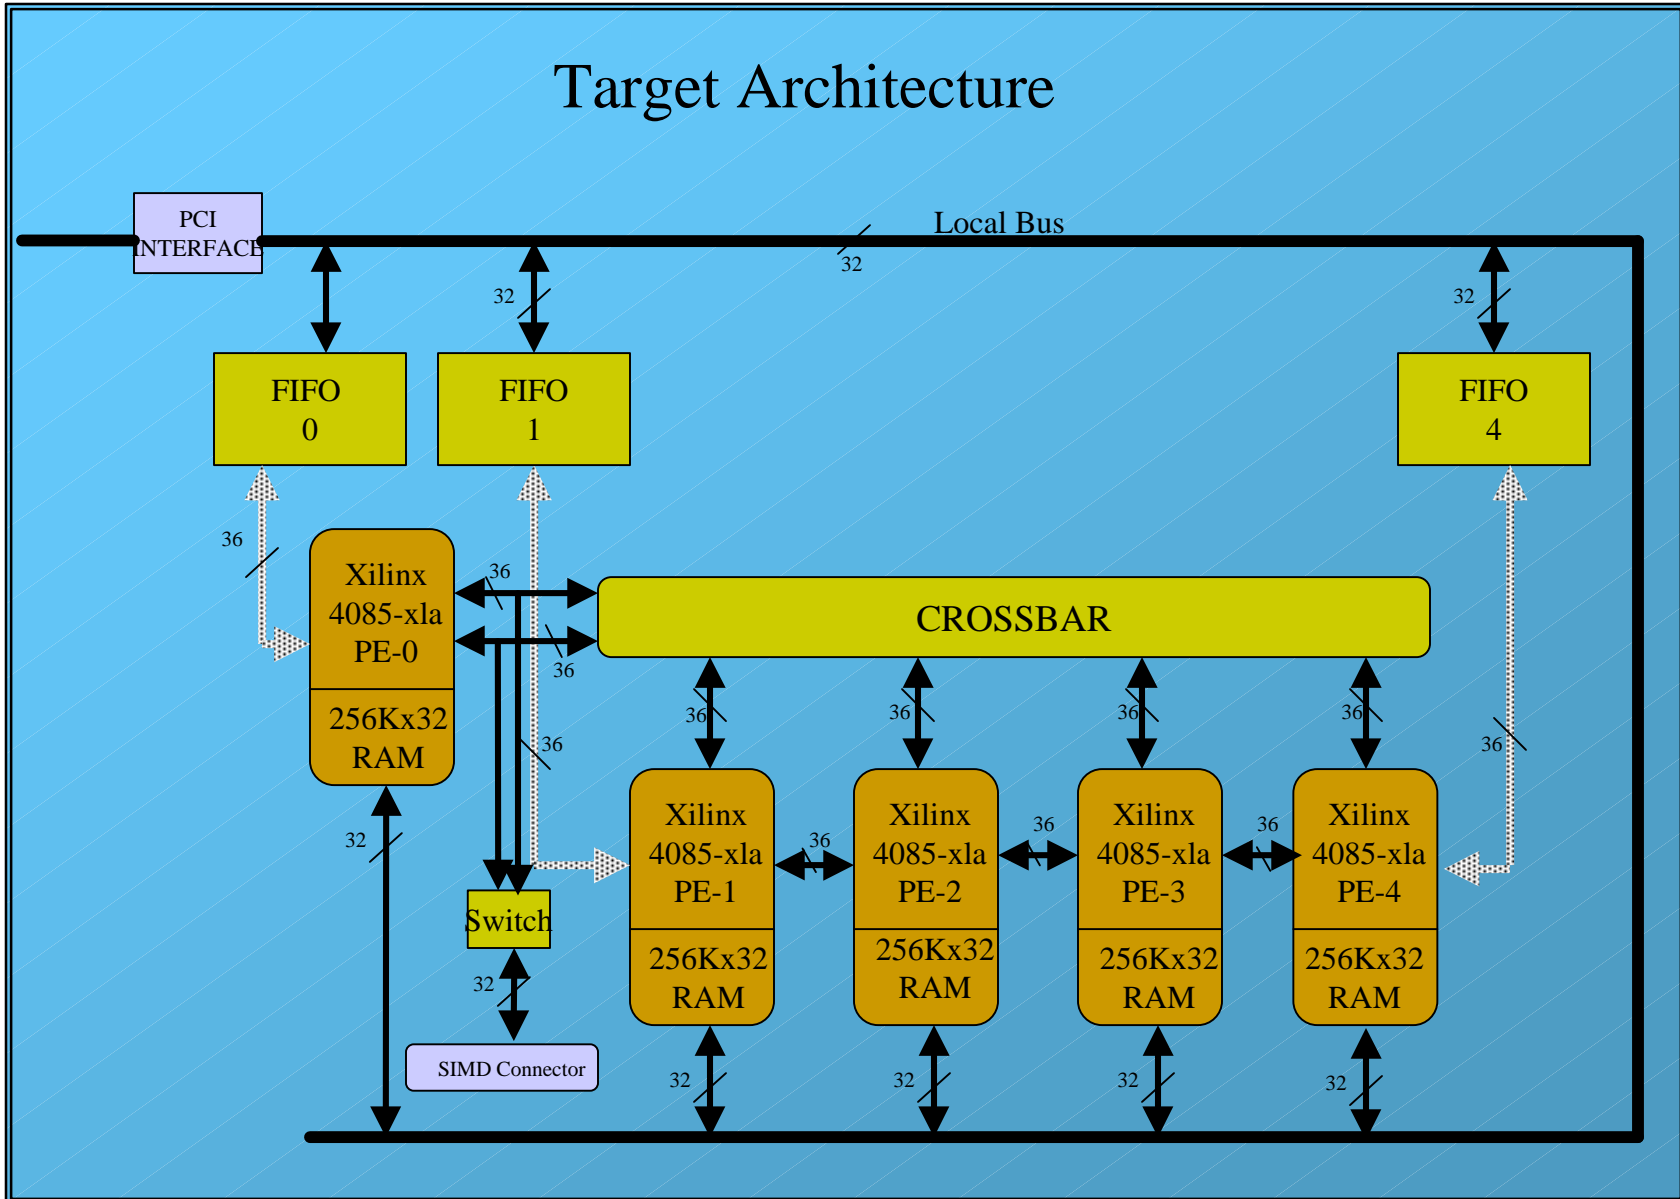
Target Architecture

PCI INTERFACE

Local Bus

32

32

32

FIFO 0

FIFO 1

FIFO 4

36

36

Xilinx 4085-xla PE-0

256Kx32 RAM

CROSSBAR

36

36

36

36

36

36

36

32

Xilinx 4085-xla PE-1

256Kx32 RAM

36

Xilinx 4085-xla PE-2

256Kx32 RAM

36

Xilinx 4085-xla PE-3

256Kx32 RAM

36

Xilinx 4085-xla PE-4

256Kx32 RAM

Switch

32

SIMD Connector

32

32

32

32